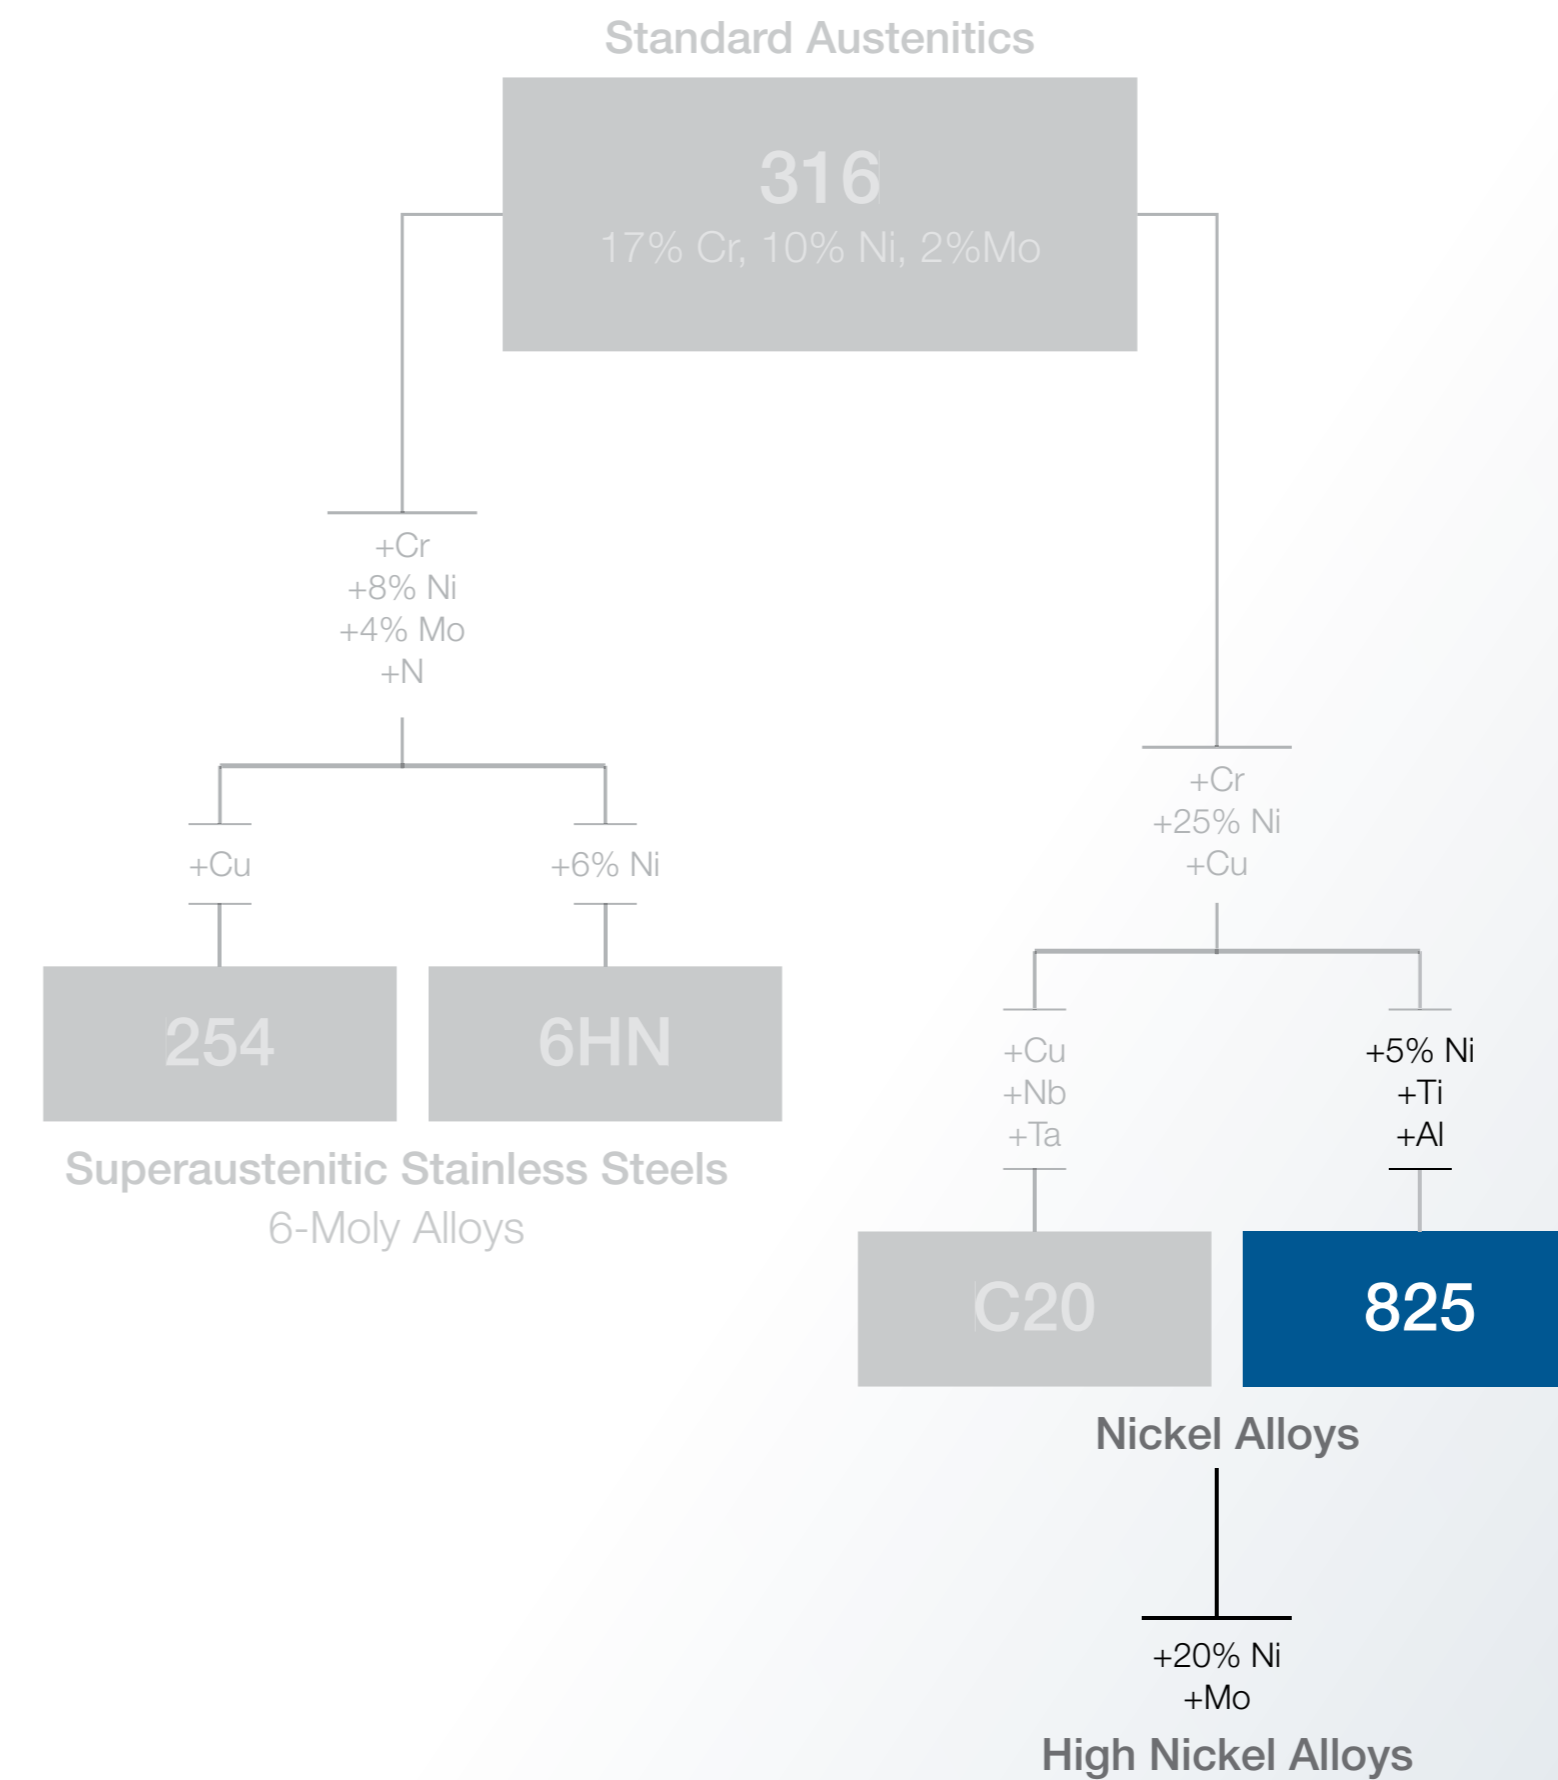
Standard Austenitics

316
17% Cr, 10% Ni, 2%Mo

+Cr
+8% Ni
+4% Mo
+N

+Cu

+6% Ni

254

6HN

Superaustenitic Stainless Steels
6-Moly Alloys

+Cr
+25% Ni
+Cu

+Cu
+Nb
+Ta

+5% Ni
+Ti
+Al

C20

825

Nickel Alloys

+20% Ni
+Mo

High Nickel Alloys